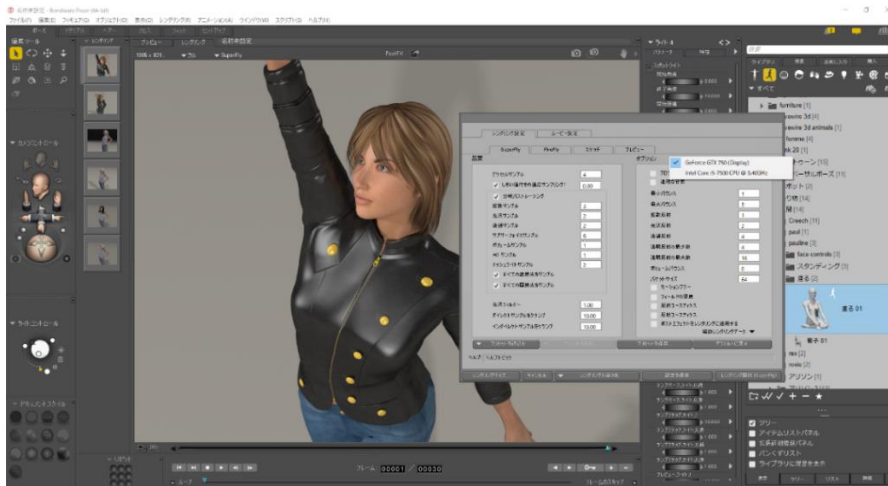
名称未設定 - Renderosity Poser 11 (64bit)

ファイル(F) 編集(E) フィギュア(G) オブジェクト(O) 表示(D) レンダリング(R) アニメーション(A) ウィンドウ(W) スクリプト(S) ヘルプ(H)

ポーズ

編集ツール

カメラコントロール

ライトコントロール

プレビュー

レンダリング

名前未設定

SuperFly

レンダリング設定

SuperFly

FireFly

スケッチ

プレビュー

設定

オプション

GeForce GTX 750 (Display)

Intel Core i5-7500 CPU @ 3.40GHz

ピクセルサンプル

4

0.00

拡散サンプル

2

光沢サンプル

2

透過サンプル

2

SSS サンプル

2

ボリュームサンプル

2

AO サンプル

1

バウンス

1

8

1

1

16

1.00

64

10.00

10.00

フレーム

00001

00030

ライブラリ

フィギュア

すべて

furniture

3d animals

太る

立ち 01

ヘルプ

ツリー

アイテムリストパネル

ライブラリに保存を実行

キャンセル

レンダリング